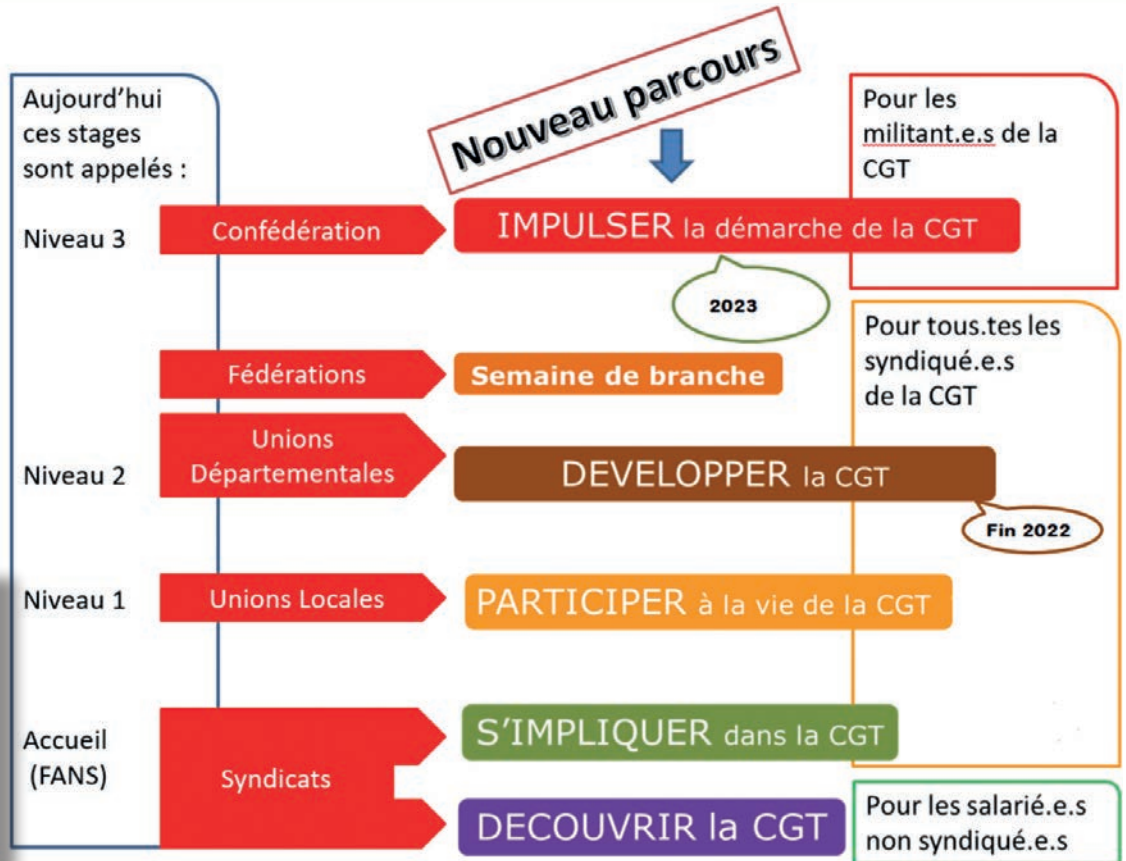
Aujourd'hui ces stages sont appelés :

Nouveau parcours

Pour les militant.e.s de la CGT

Niveau 3

Confédération

IMPULSER la démarche de la CGT

2023

Pour tous.tes les syndiqué.e.s de la CGT

Fédérations

Semaine de branche

Unions Départementales

Niveau 2

DEVELOPPER la CGT

Fin 2022

Niveau 1

Unions Locales

PARTICIPER à la vie de la CGT

Accueil (FANS)

Syndicats

S'IMPLIQUER dans la CGT

DECOUVRIR la CGT

Pour les salarié.e.s non syndiqué.e.s